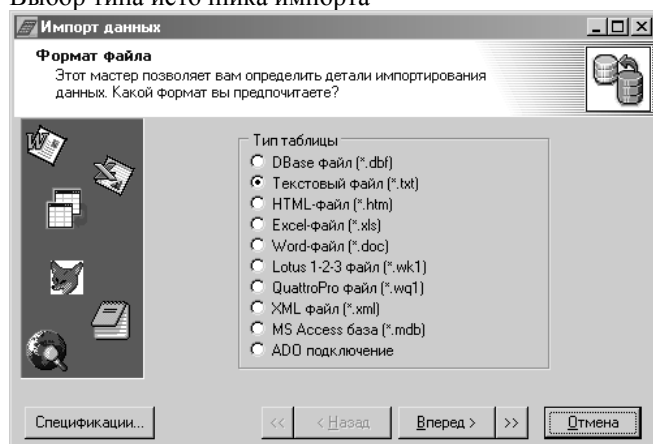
Выбор типа источника импорта

Импорт данных

Формат файла
Этот мастер позволяет вам определить детали импортирования данных. Какой формат вы предпочитаете?

Тип таблицы
DBase файл (*.dbf)
Текстовый файл (*.txt)
HTML-файл (*.htm)
Excel-файл (*.xls)
Word-файл (*.doc)
Lotus 1-2-3 файл (*.wk1)
QuattroPro файл (*.wq1)
XML файл (*.xml)
MS Access база (*.mdb)
ADO подключение

Спецификации...
<<
< Назад
Вперед >
>>
Отмена